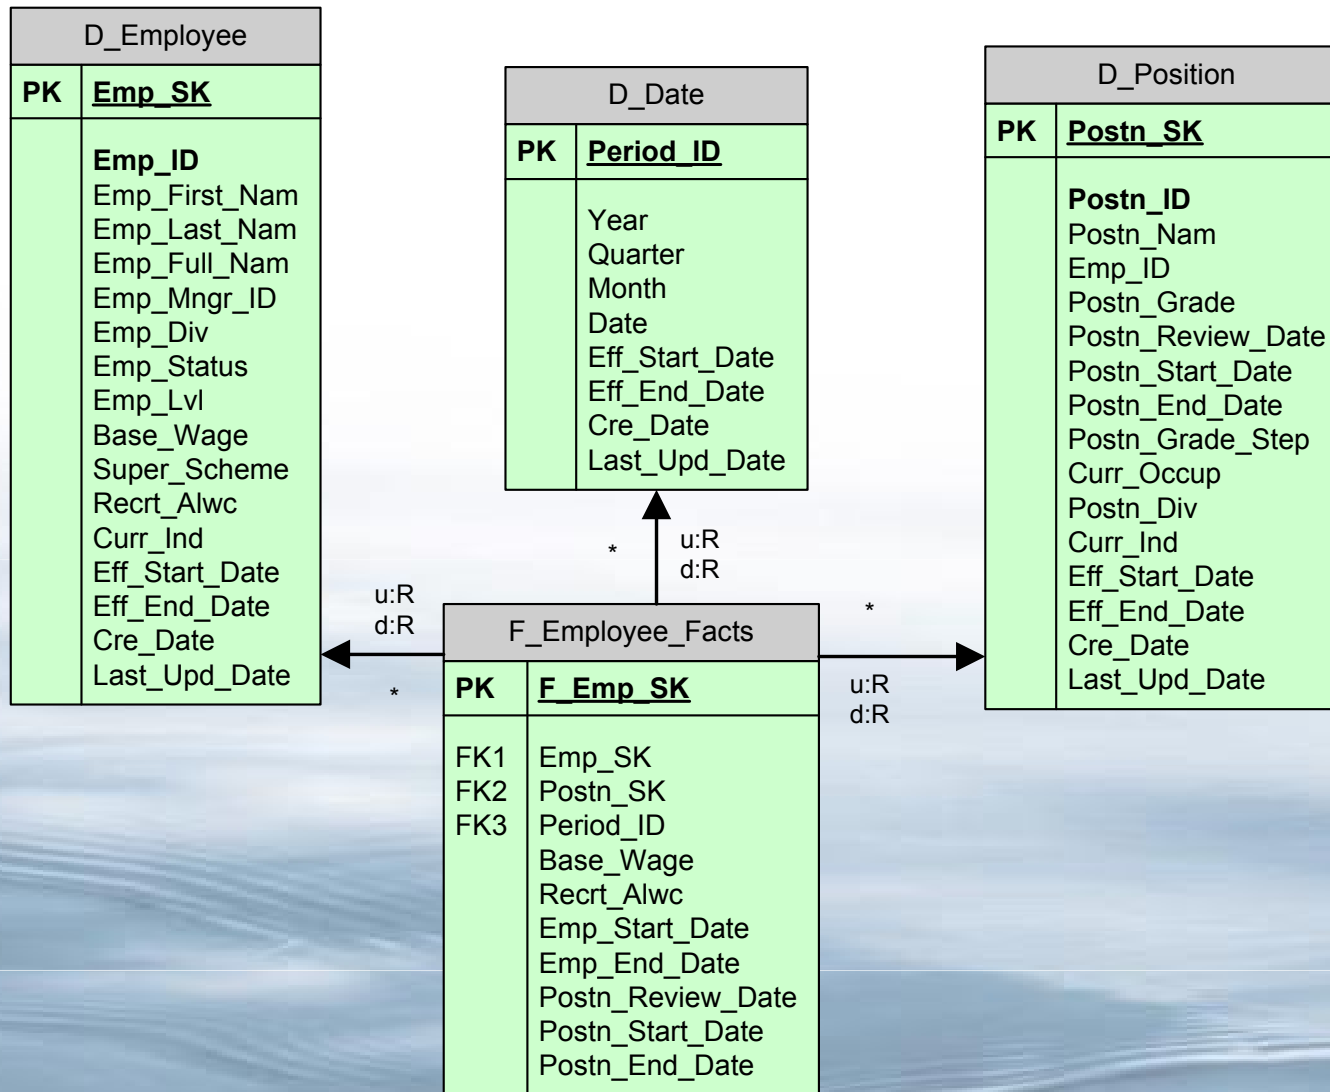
D_Employee

| PK | Emp_SK |
|---|---|
| | Emp_ID<br>Emp_First_Nam<br>Emp_Last_Nam<br>Emp_Full_Nam<br>Emp_Mngr_ID<br>Emp_Div<br>Emp_Status<br>Emp_Lvl<br>Base_Wage<br>Super_Scheme<br>Recrt_Alwc<br>Curr_Ind<br>Eff_Start_Date<br>Eff_End_Date<br>Cre_Date<br>Last_Upd_Date |

D_Date

| PK | Period_ID |
|---|---|
| | Year<br>Quarter<br>Month<br>Date<br>Eff_Start_Date<br>Eff_End_Date<br>Cre_Date<br>Last_Upd_Date |

D_Position

| PK | Postn_SK |
|---|---|
| | Postn_ID<br>Postn_Nam<br>Emp_ID<br>Postn_Grade<br>Postn_Review_Date<br>Postn_Start_Date<br>Postn_End_Date<br>Postn_Grade_Step<br>Curr_Occup<br>Postn_Div<br>Curr_Ind<br>Eff_Start_Date<br>Eff_End_Date<br>Cre_Date<br>Last_Upd_Date |

*
u:R
d:R

u:R
d:R
*

*
u:R
d:R

F_Employee_Facts

| PK | F_Emp_SK |
|---|---|
| FK1<br>FK2<br>FK3 | Emp_SK<br>Postn_SK<br>Period_ID<br>Base_Wage<br>Recrt_Alwc<br>Emp_Start_Date<br>Emp_End_Date<br>Postn_Review_Date<br>Postn_Start_Date<br>Postn_End_Date |